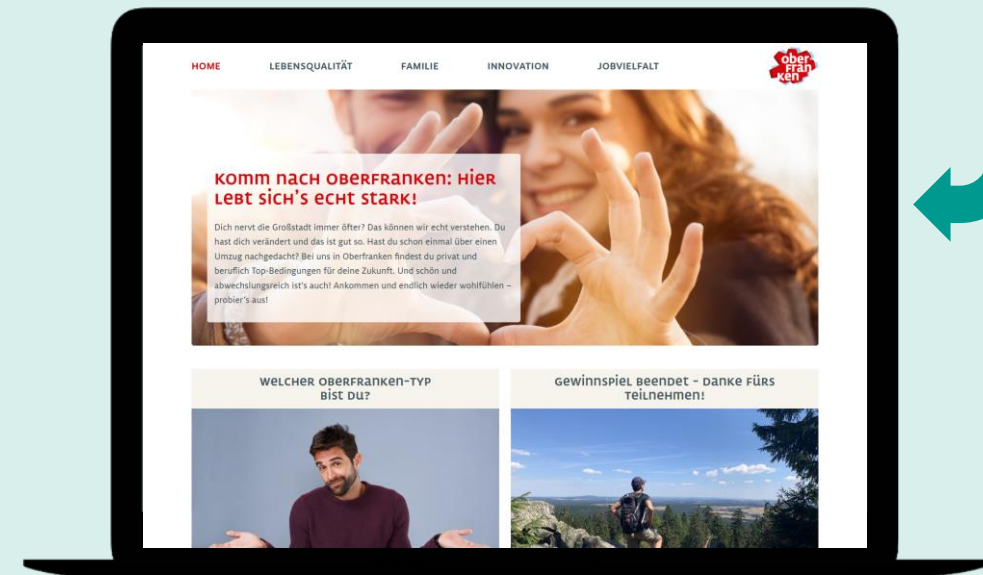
HOME LEBENSQUALITÄT FAMILIE INNOVATION JOBVIELFALT

ober fran ken

KOMM NACH OBERFRANKEN: HIER LEBT SICH'S ECHT STARK!

Dich nervt die Großstadt immer öfter? Das können wir echt verstehen. Du hast dich verändert und das ist gut so. Hast du schon einmal über einen Umzug nachgedacht? Bei uns in Oberfranken findest du privat und beruflich Top-Bedingungen für deine Zukunft. Und schön und abwechslungsreich ist's auch! Ankommen und endlich wieder wohlfühlen – probier's aus!

WELCHER OBERFRANKEN-TYP BIST DU?

GEWINNSPIEL BEENDET - DANKE FÜRS TEILNEHMEN!